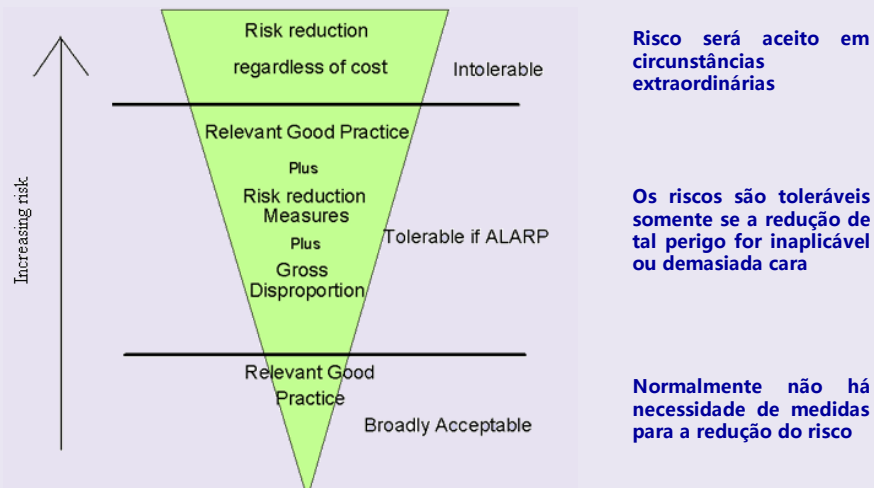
Increasing risk

Risk reduction regardless of cost

Intolerable

Relevant Good Practice

Plus

Risk reduction Measures

Plus

Gross Disproportion

Tolerable if ALARP

Relevant Good Practice

Broadly Acceptable

Risco será aceito em circunstâncias extraordinárias

Os riscos são toleráveis somente se a redução de tal perigo for inaplicável ou demasiada cara

Normalmente não há necessidade de medidas para a redução do risco